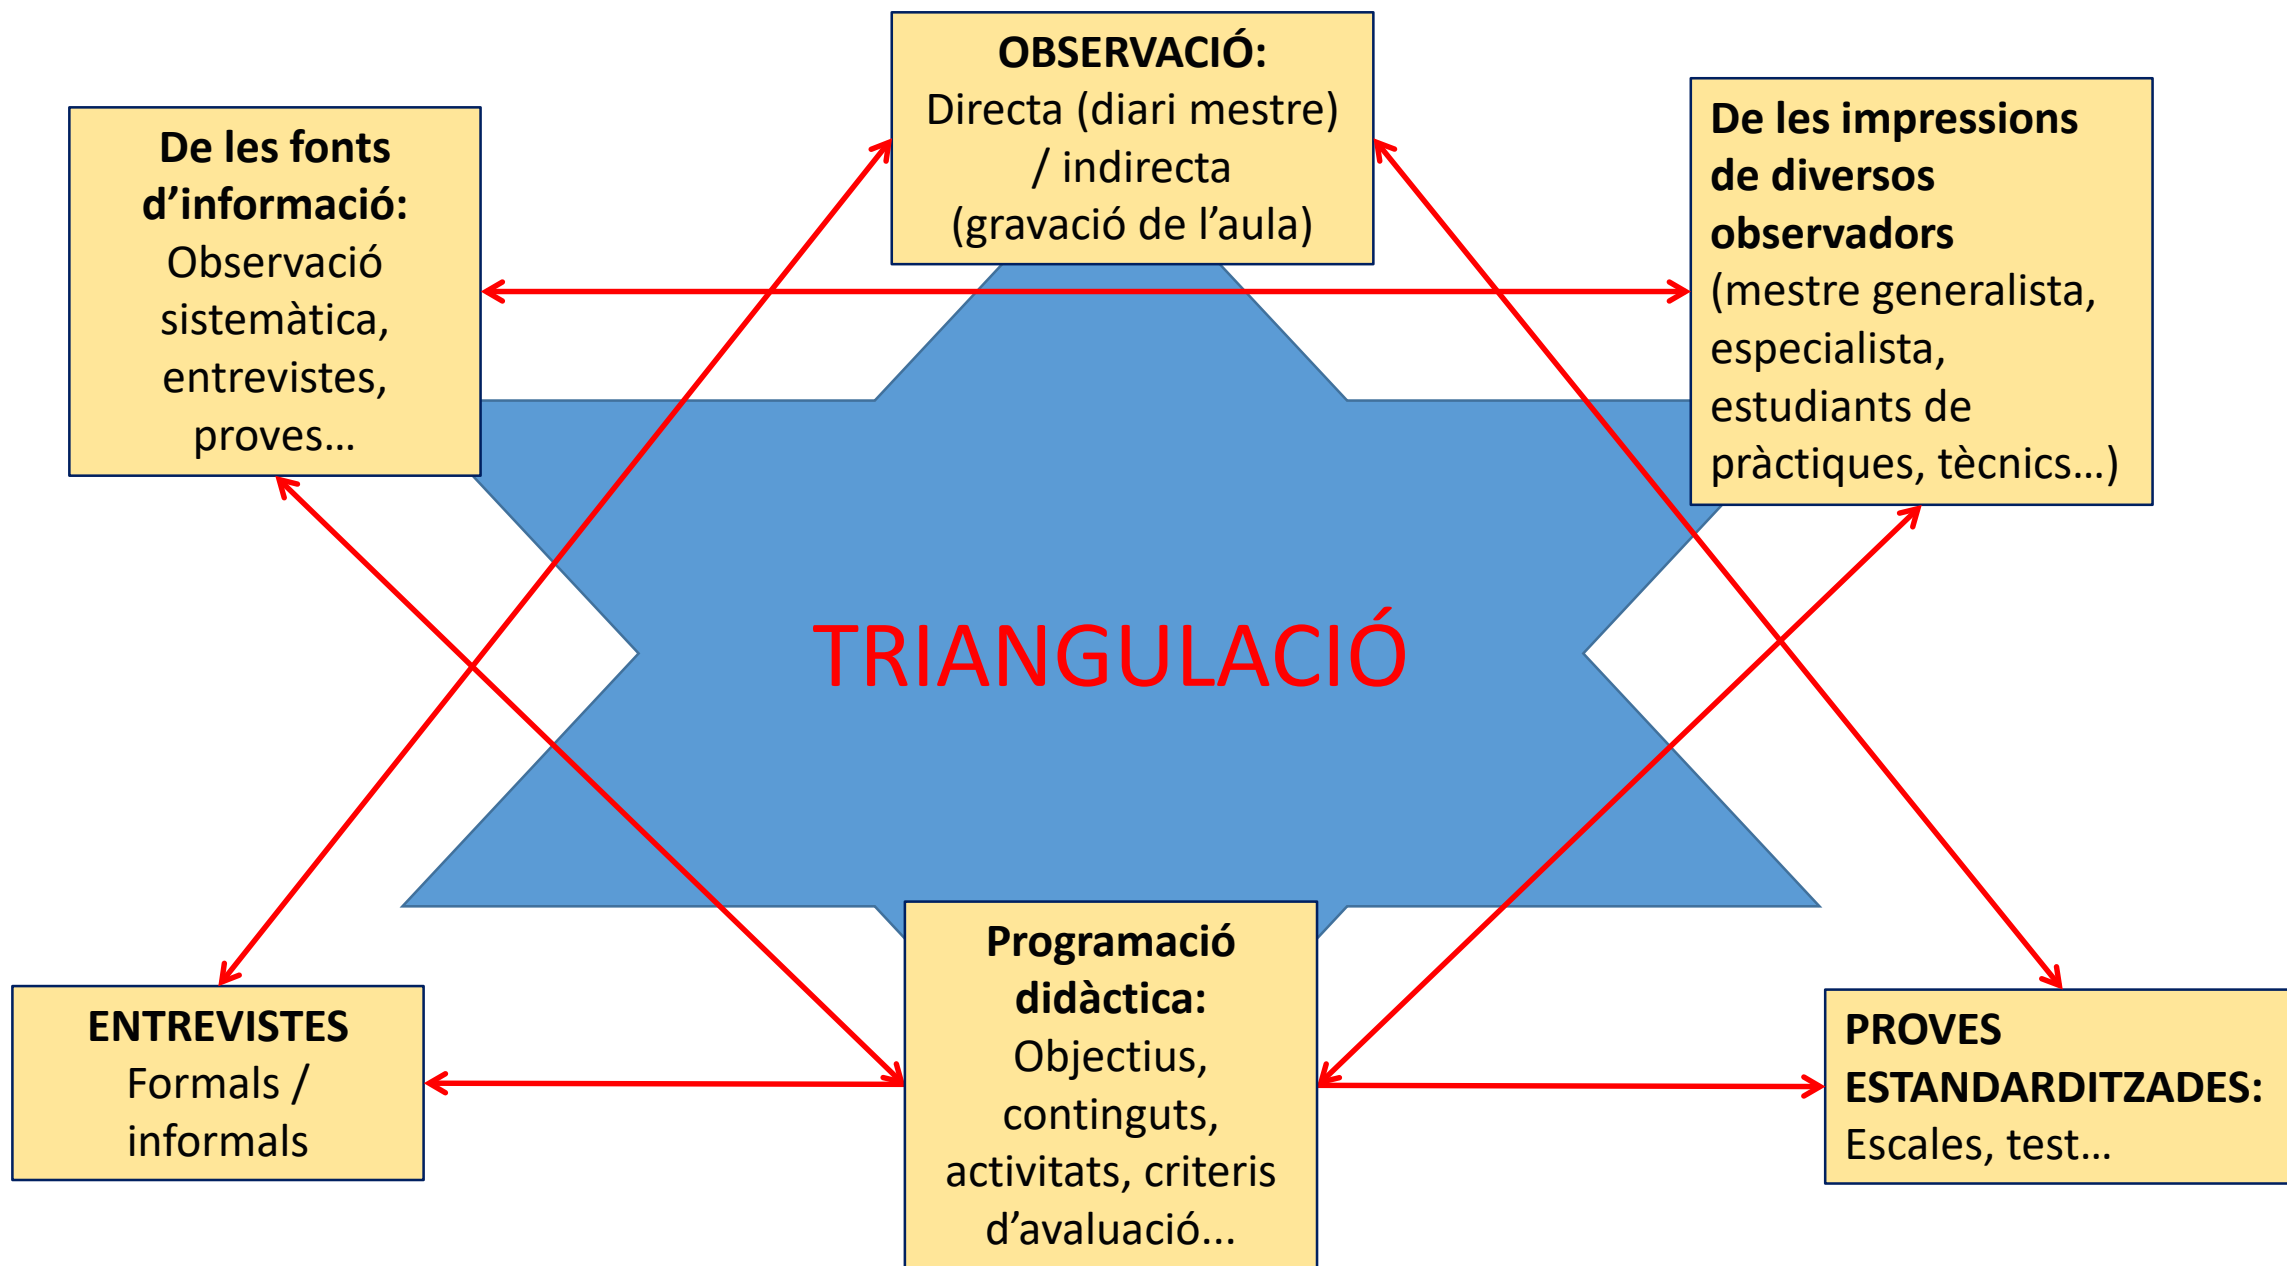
OBSERVACIÓ:
Directa (diari mestre) / indirecta (gravació de l'aula)

De les fonts d'informació:
Observació sistemàtica, entrevistes, proves…

De les impressions de diversos observadors
(mestre generalista, especialista, estudiants de pràctiques, tècnics…)

TRIANGULACIÓ

ENTREVISTES
Formals / informals

Programació didàctica:
Objectius, continguts, activitats, criteris d'avaluació...

PROVES ESTANDARDITZADES:
Escales, test…